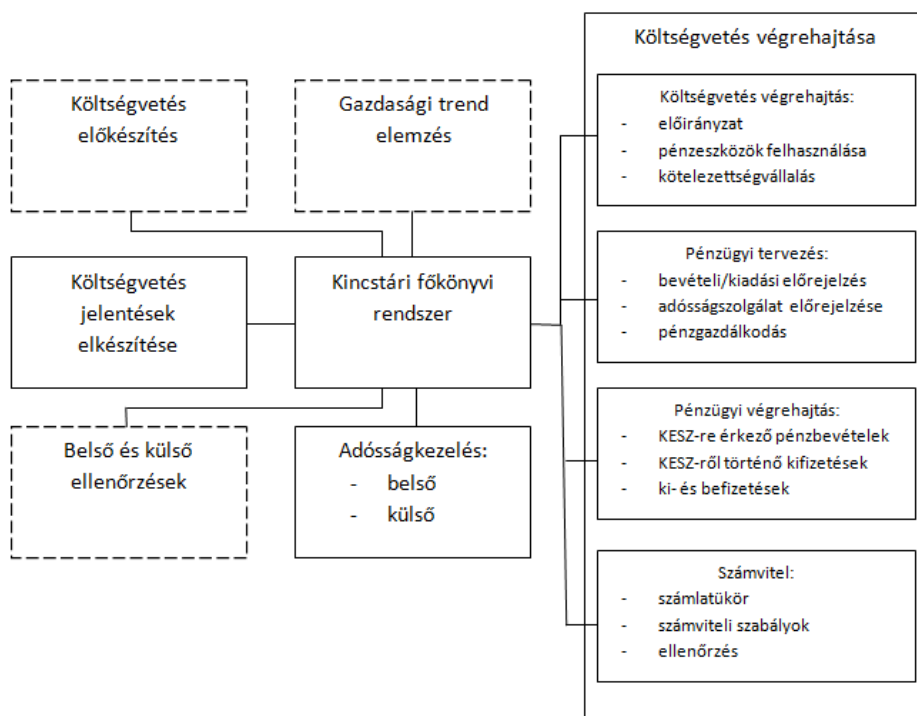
Költségvetés előkészítés

Gazdasági trend elemzés

Költségvetés jelentések elkészítése

Kincstári főkönyvi rendszer

Belső és külső ellenőrzések

Adósságkezelés:
- belső
- külső

Költségvetés végrehajtása

Költségvetés végrehajtás:
- előirányzat
- pénzeszközök felhasználása
- kötelezettségvállalás

Pénzügyi tervezés:
- bevételi/kiadási előrejelzés
- adósságszolgálat előrejelzése
- pénzgazdálkodás

Pénzügyi végrehajtás:
- KESZ-re érkező pénzbevételek
- KESZ-ről történő kifizetések
- ki- és befizetések

Számvitel:
- számlatükör
- számviteli szabályok
- ellenőrzés